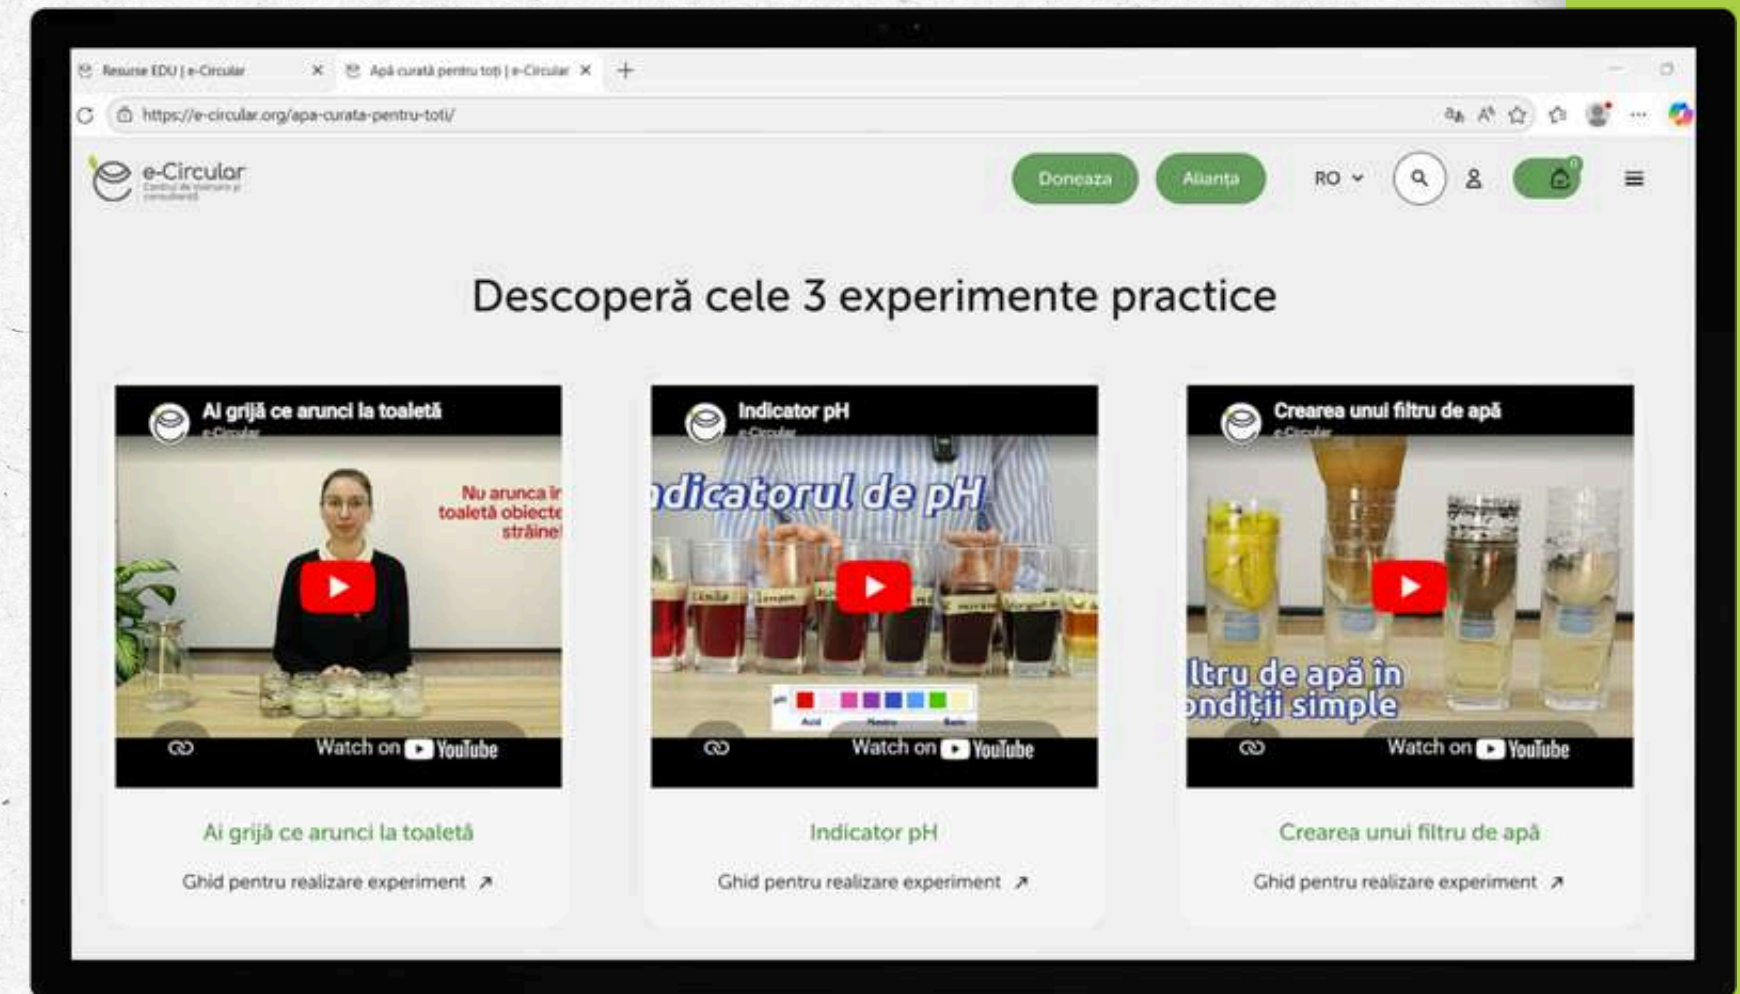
Resurse EDU | e-Circular
Apă curată pentru toți | e-Circular

https://e-circular.org/apa-curata-pentru-toti/

e-Circular
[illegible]

Doneaza
Alianța
RO

Descoperă cele 3 experimente practice

Ai grijă ce arunci la toaletă
e-Circular
Nu arunca ir toaletă obiecte străine!
Watch on YouTube

Indicator pH
e-Circular
ndicatorul de pH
Acid Neutru Bazic
Watch on YouTube

Crearea unui filtru de apă
e-Circular
ltru de apă în ondiții simple
Watch on YouTube

Ai grijă ce arunci la toaletă
Ghid pentru realizare experiment ↗

Indicator pH
Ghid pentru realizare experiment ↗

Crearea unui filtru de apă
Ghid pentru realizare experiment ↗